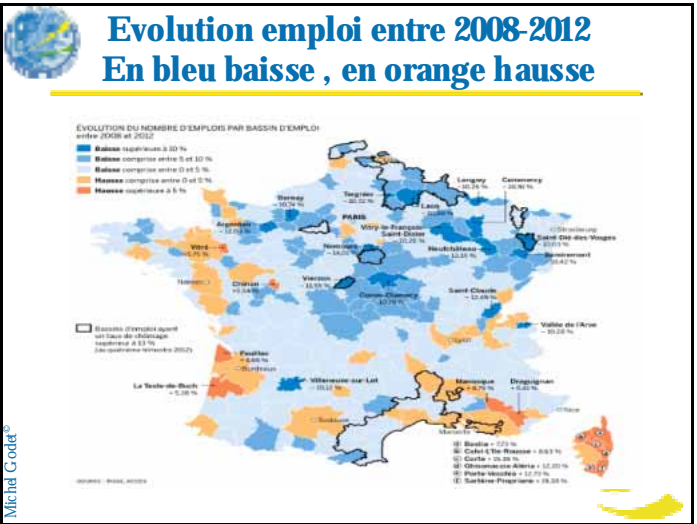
Evolution emploi entre 2008-2012
En bleu baisse , en orange hausse

ÉVOLUTION DU NOMBRE D'EMPLOIS PAR BASSIN D'EMPLOI entre 2008 et 2012

Baisse supérieure à 10 %
Baisse comprise entre 5 et 10 %
Baisse comprise entre 0 et 5 %
Hausse comprise entre 0 et 5 %
Hausse supérieure à 5 %

Bassins d'emploi ayant un taux de chômage supérieur à 13 % (au quatrième trimestre 2012)

Bernay – 10,74 %
Tergnier – 10,32 %
Longwy – 10,26 %
Commercy – 10,90 %
Laon
PARIS
Argentan – 12,04 %
Vitré – 8,75 %
Nogent-le-Rotrou – 14,01
Vitry-le-François Saint-Dizier – 10,28 %
Neufchâteau – 13,15 %
Strasbourg
Saint-Dié-des-Vosges – 15,03 %
Remiremont – 10,42 %
Nantes
Cholet – 1,14 %
Vierzon – 11,59 %
Cosne-Clamecy – 10,79 %
Saint-Claude – 12,49 %
Vallée de l'Arve – 10,28 %
Pauillac – 6,66 %
Bordeaux
La Teste-de-Buch – 5,38 %
Villeneuve-sur-Lot – 10,12 %
Manosque – 4,79 %
Draguignan – 5,60 %
Toulouse
Nice
Marseille
Bastia – 7,73 %
Calvi-L'Île-Rousse – 8,63 %
Corte – 15,35 %
Ghisonaccia-Aléria – 12,05 %
Porto-Vecchio – 12,73 %
Sartène-Propriano – 19,18 %

SOURCES : INSEE, ACOSS

Michel Godet©